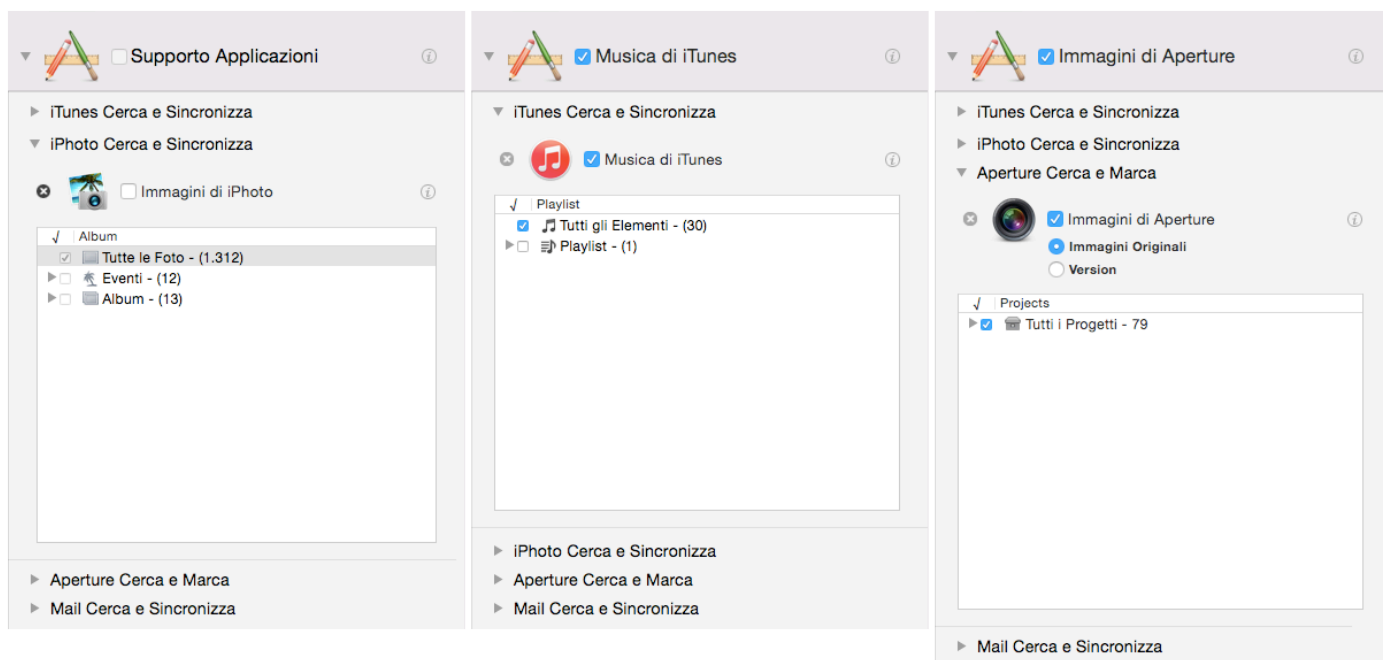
Supporto Applicazioni

iTunes Cerca e Sincronizza

iPhoto Cerca e Sincronizza

Immagini di iPhoto

| √ | Album |
|---|---|
| | Tutte le Foto - (1.312) |
| | Eventi - (12) |
| | Album - (13) |

Aperture Cerca e Marca

Mail Cerca e Sincronizza

Musica di iTunes

iTunes Cerca e Sincronizza

Musica di iTunes

| √ | Playlist |
|---|---|
| | Tutti gli Elementi - (30) |
| | Playlist - (1) |

iPhoto Cerca e Sincronizza

Aperture Cerca e Marca

Mail Cerca e Sincronizza

Immagini di Aperture

iTunes Cerca e Sincronizza

iPhoto Cerca e Sincronizza

Aperture Cerca e Marca

Immagini di Aperture

Immagini Originali

Version

| √ | Projects |
|---|---|
| | Tutti i Progetti - 79 |

Mail Cerca e Sincronizza